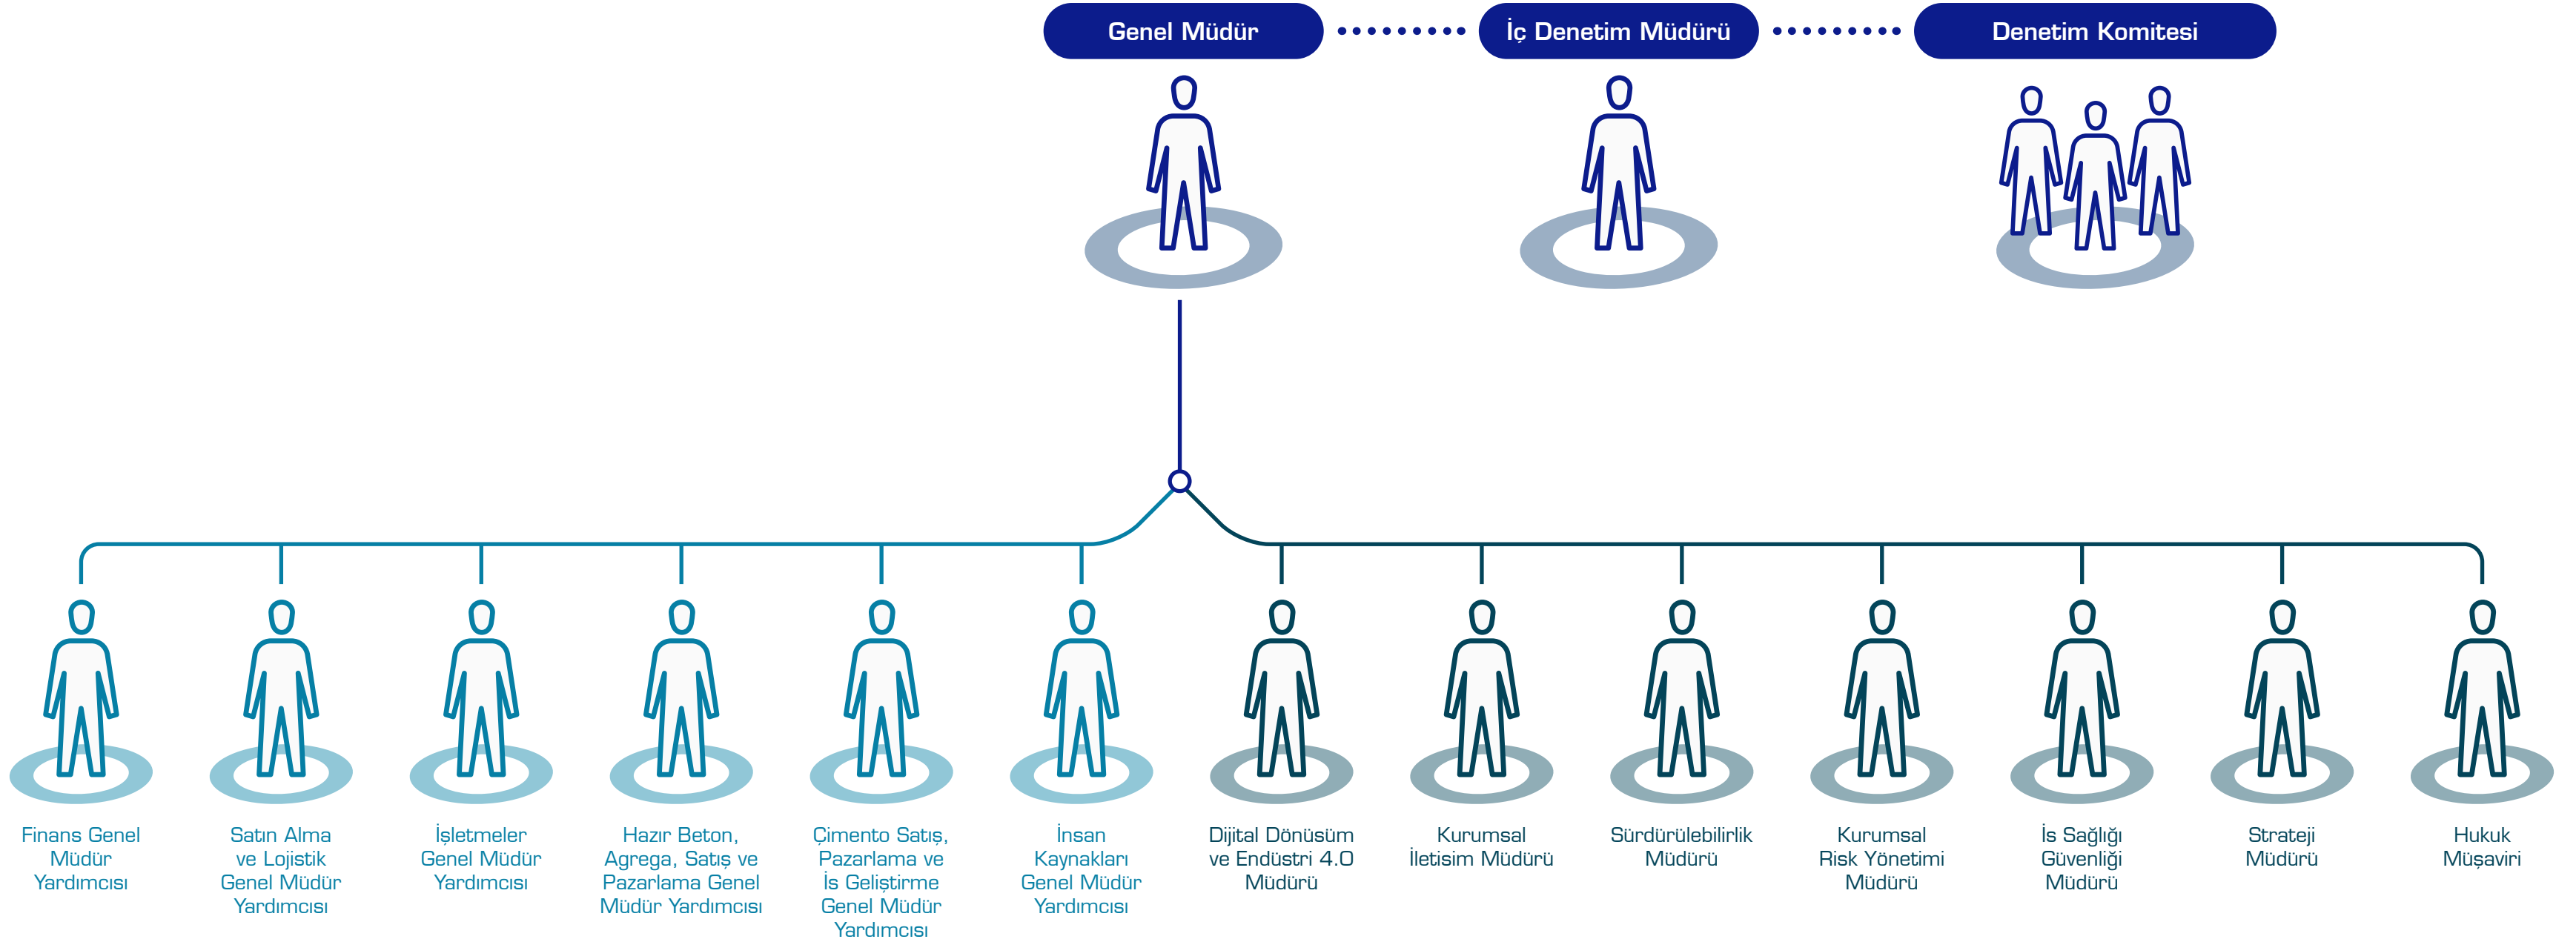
Genel Müdür

İç Denetim Müdürü

Denetim Komitesi

Finans Genel Müdür Yardımcısı

Satın Alma ve Lojistik Genel Müdür Yardımcısı

İşletmeler Genel Müdür Yardımcısı

Hazır Beton, Agrega, Satış ve Pazarlama Genel Müdür Yardımcısı

Çimento Satış, Pazarlama ve İş Geliştirme Genel Müdür Yardımcısı

İnsan Kaynakları Genel Müdür Yardımcısı

Dijital Dönüsüm ve Endüstri 4.0 Müdürü

Kurumsal İletisim Müdürü

Sürdürülebilirlik Müdürü

Kurumsal Risk Yönetimi Müdürü

İs Sağlığı Güvenliği Müdürü

Strateji Müdürü

Hukuk Müşaviri